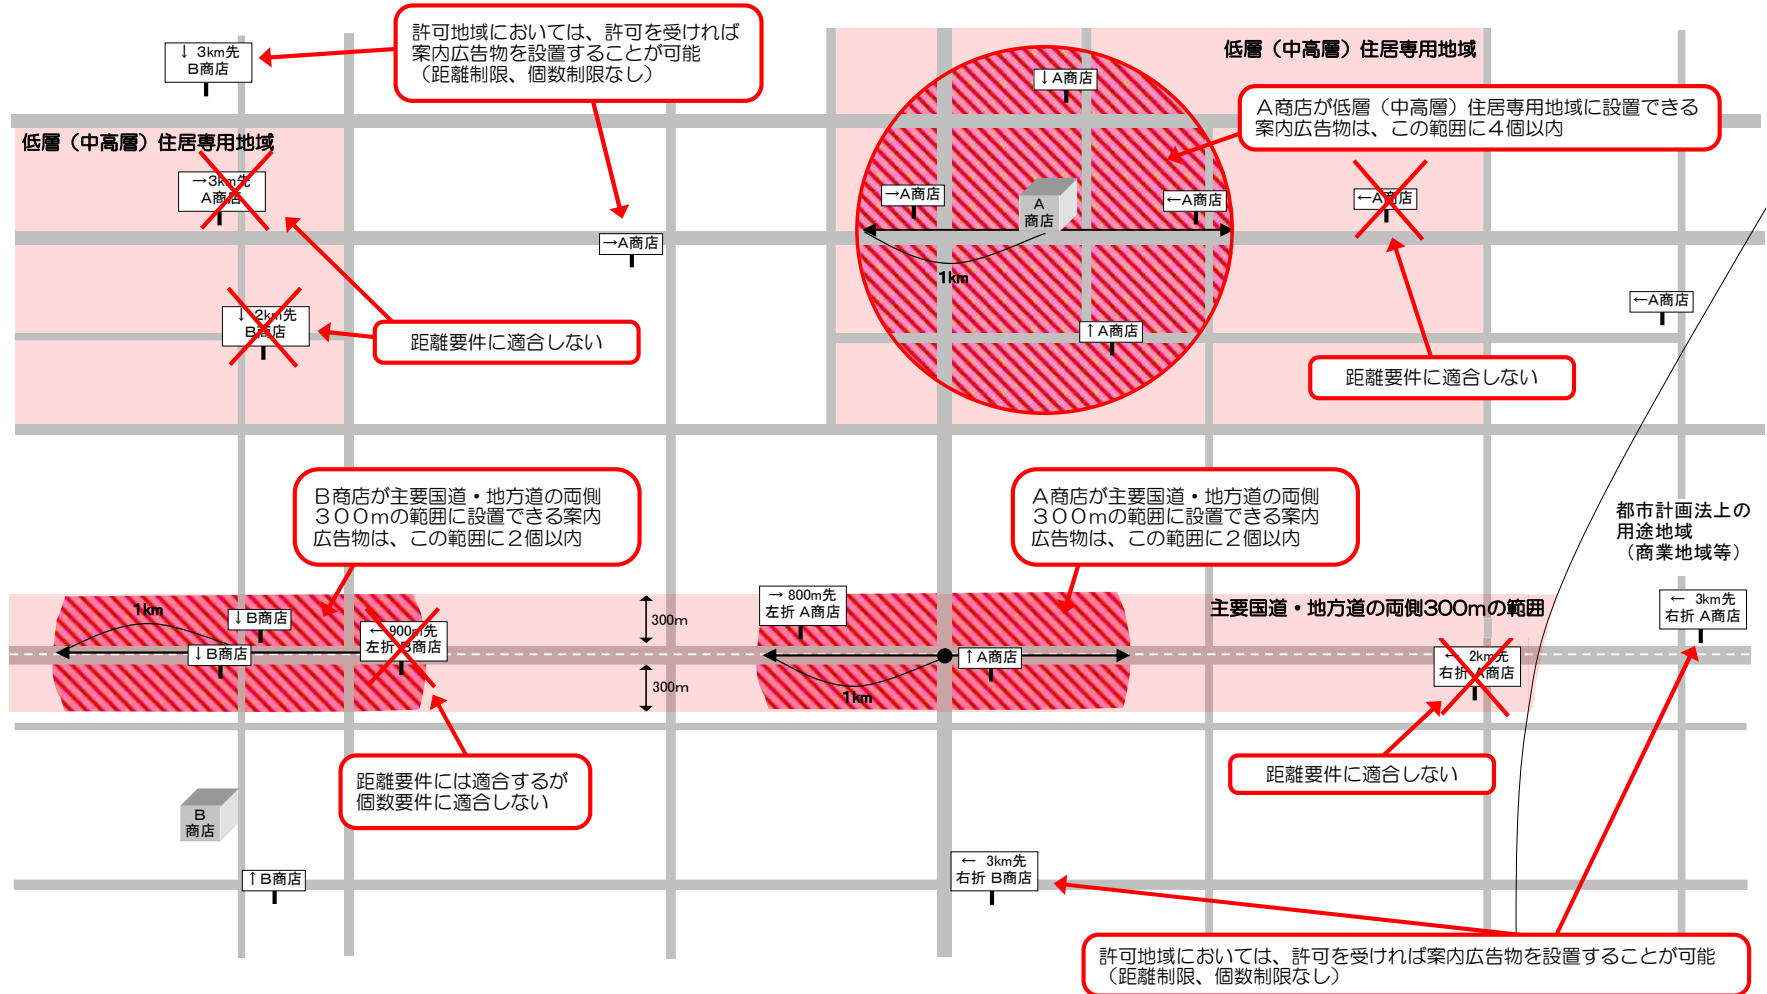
↓ 3km先
B商店

許可地域においては、許可を受ければ案内広告物を設置することが可能
（距離制限、個数制限なし）

低層（中高層）住居専用地域

↓A商店

A商店が低層（中高層）住居専用地域に設置できる案内広告物は、この範囲に４個以内

低層（中高層）住居専用地域

→3km先
A商店

→A商店

A
商店

←A商店

←A商店

→A商店

1km

↓2km先
B商店

距離要件に適合しない

↑A商店

←A商店

距離要件に適合しない

B商店が主要国道・地方道の両側３００mの範囲に設置できる案内広告物は、この範囲に２個以内

A商店が主要国道・地方道の両側３００mの範囲に設置できる案内広告物は、この範囲に２個以内

都市計画法上の
用途地域
（商業地域等）

1km

↓B商店

←900m先
左折 B商店

300m

→ 800m先
左折 A商店

主要国道・地方道の両側300mの範囲

← 3km先
右折 A商店

↓B商店

↑A商店

← 2km先
右折 A商店

300m

1km

距離要件には適合するが
個数要件に適合しない

距離要件に適合しない

B
商店

↑B商店

← 3km先
右折 B商店

許可地域においては、許可を受ければ案内広告物を設置することが可能
（距離制限、個数制限なし）